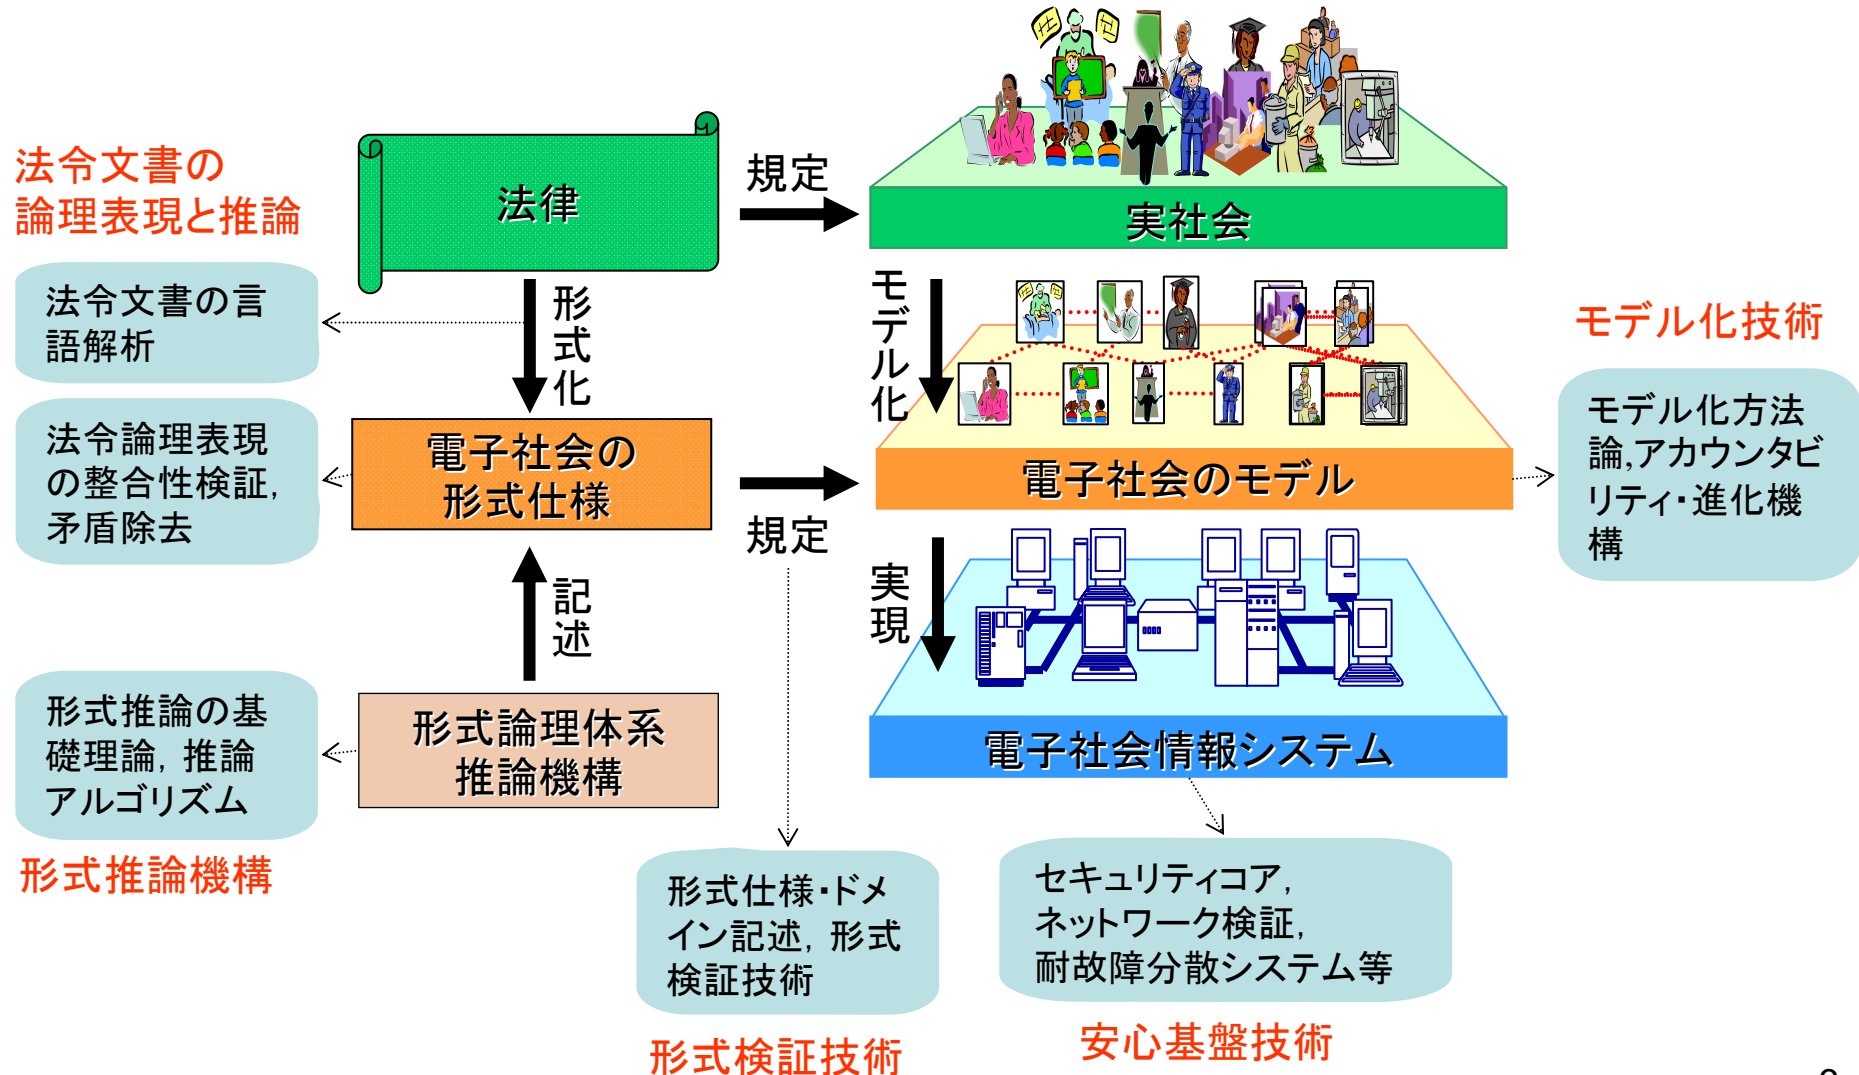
法令文書の論理表現と推論

法令文書の言語解析

法令論理表現の整合性検証，矛盾除去

形式推論の基礎理論，推論アルゴリズム

形式推論機構

法律

形式化

電子社会の形式仕様

記述

形式論理体系
推論機構

規定

規定

実社会

モデル化

電子社会のモデル

実現

電子社会情報システム

モデル化技術

モデル化方法論,アカウンタビリティ・進化機構

形式仕様・ドメイン記述，形式検証技術

形式検証技術

セキュリティコア，ネットワーク検証，耐故障分散システム等

安心基盤技術

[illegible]